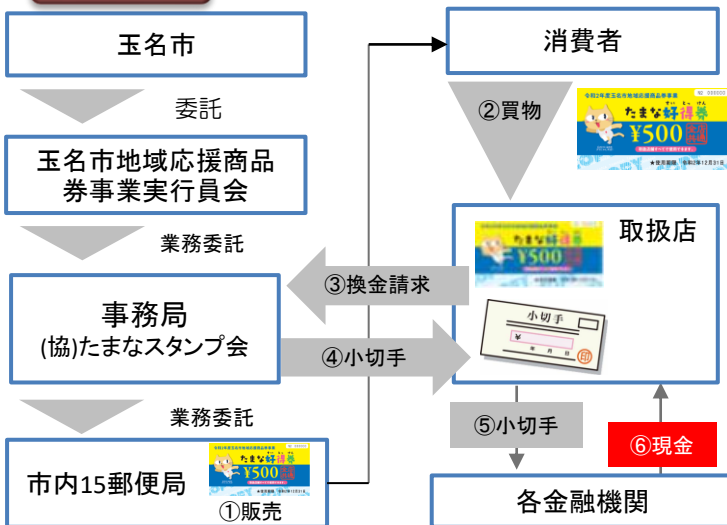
玉名市

委託

玉名市地域応援商品券事業実行員会

業務委託

事務局
(協)たまなスタンプ会

業務委託

市内15郵便局

①販売

消費者

②買物

令和2年度玉名市地域応援商品券事業
たまな好得券
¥500

取扱店

③換金請求

④小切手

小切手
¥

⑤小切手

⑥現金

各金融機関